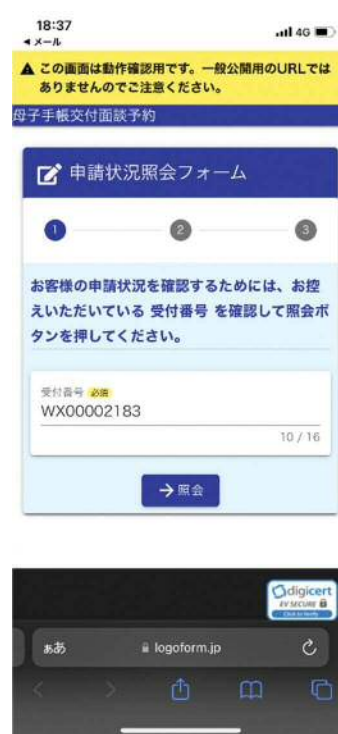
18:37
◀ メール
4G

▲ この画面は動作確認用です。一般公開用のURLではありませんのでご注意ください。

母子手帳交付面談予約

申請状況照会フォーム

1
2
3

お客様の申請状況を確認するためには、お控えいただいている 受付番号 を確認して照会ボタンを押してください。

受付番号 必須
WX00002183
10 / 16

→照会

digicert
EV SECURE
Click to Verify

ああ
logoform.jp